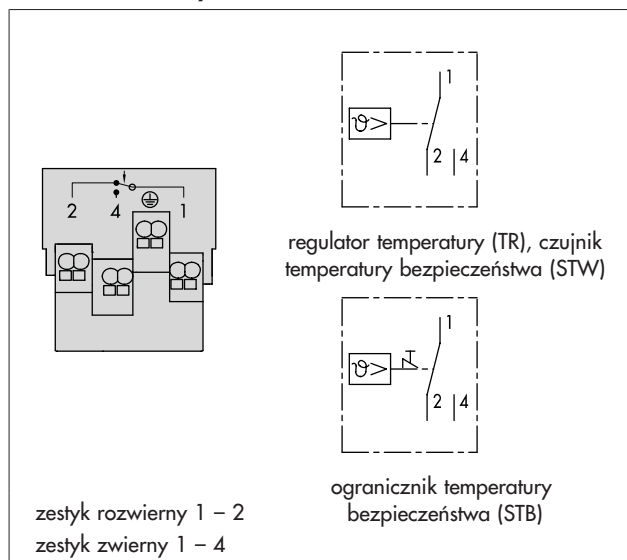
2 4 1

1

$\vartheta>$

2 4

regulator temperatury (TR), czujnik temperatury bezpieczeństwa (STW)

1

$\vartheta>$

2 4

ogranicznik temperatury bezpieczeństwa (STB)

zestyk rozwierny 1 – 2
zestyk zwierny 1 – 4